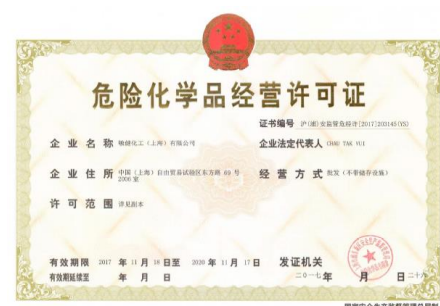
危险化学品经营许可证

证书编号 沪(浦)安监管危经许[2017]203145(YS)

企业名称 畅捷化工(上海)有限公司

企业法定代表人 CHIU TAK YUI

企业住所 中国(上海)自由贸易试验区东方路 69 号 2006 室

经营方式 批发(不带储存设施)

许可范围 详见副本

有效期限 2017 年 11 月 18 日至 2020 年 11 月 17 日

有效期延续至 年 月 日

发证机关

二〇一七年 月 日

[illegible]